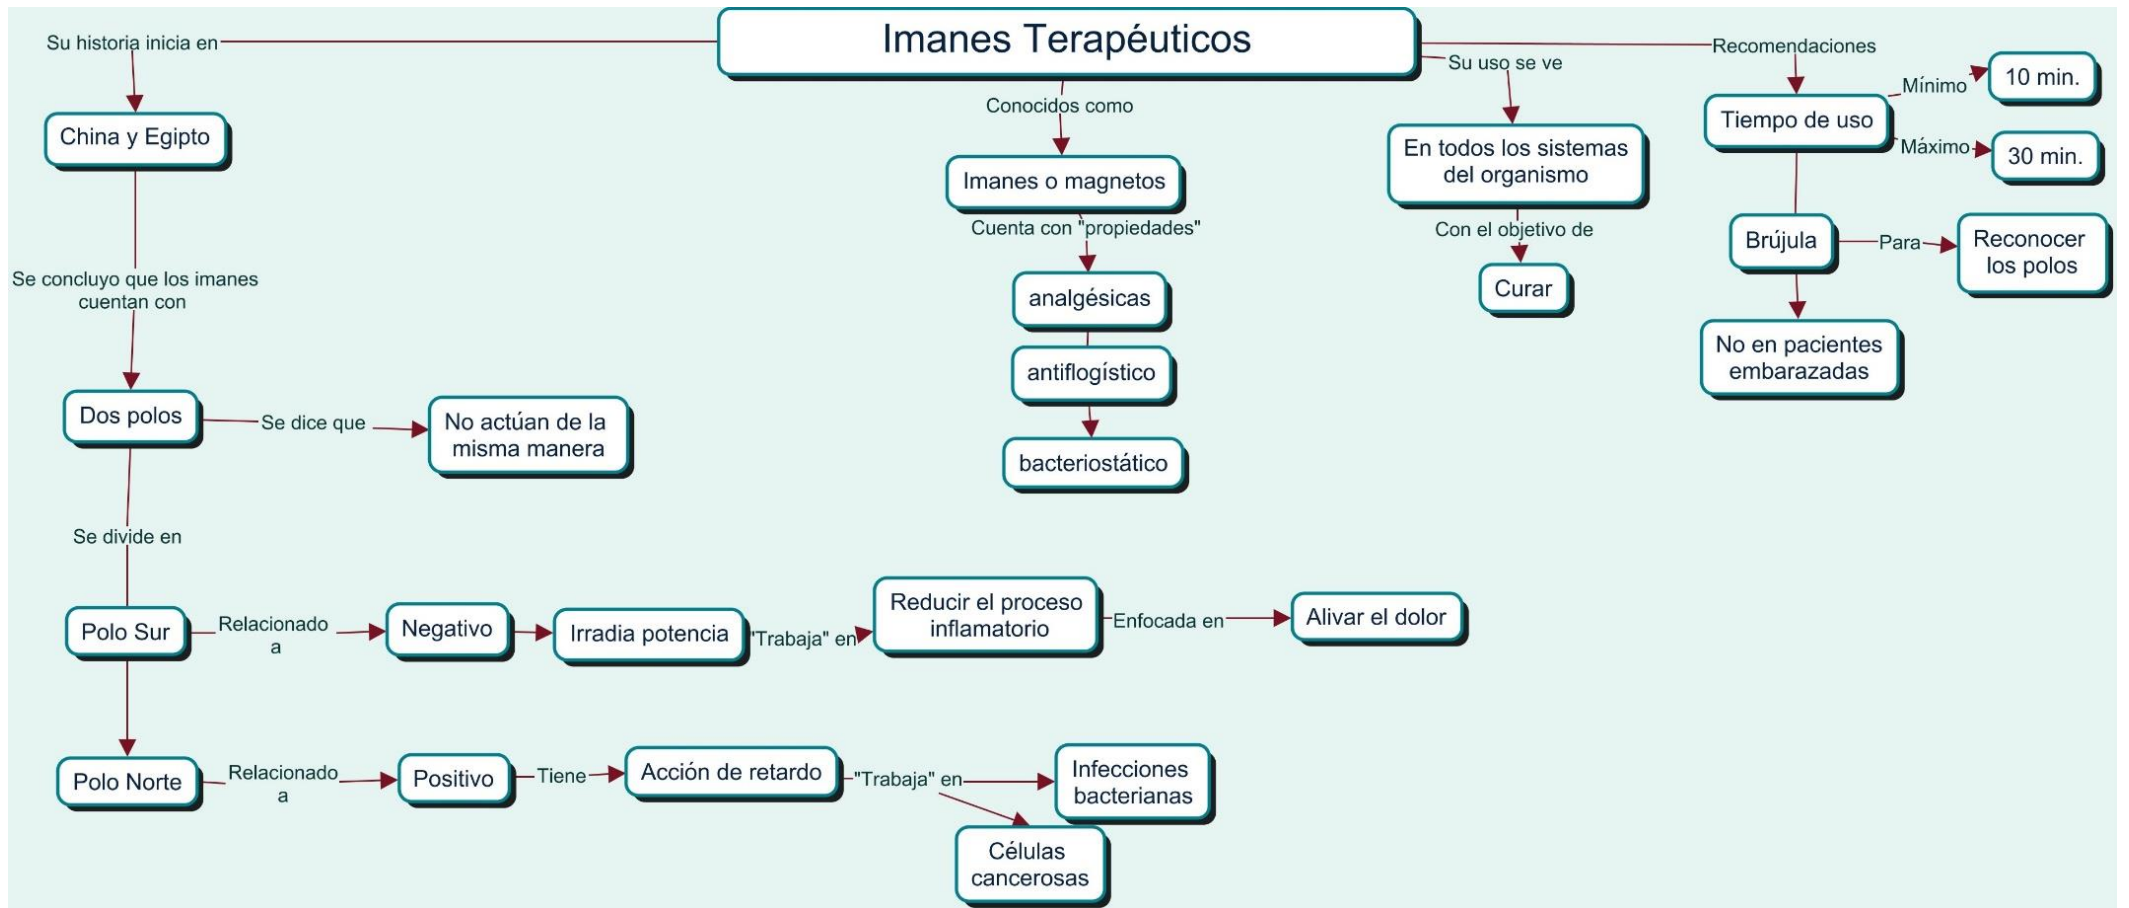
Imanes Terapéuticos

Su historia inicia en

China y Egipto

Se concluyo que los imanes cuentan con

Dos polos

Se dice que

No actúan de la misma manera

Se divide en

Polo Sur

Relacionado a

Negativo

Irradia potencia

"Trabaja" en

Reducir el proceso inflamatorio

Enfocada en

Alivar el dolor

Polo Norte

Relacionado a

Positivo

Tiene

Acción de retardo

"Trabaja" en

Infecciones bacterianas

Células cancerosas

Conocidos como

Imanes o magnetos

Cuenta con "propiedades"

analgésicas

antiflogístico

bacteriostático

Su uso se ve

En todos los sistemas del organismo

Con el objetivo de

Curar

Recomendaciones

Tiempo de uso

Mínimo

10 min.

Máximo

30 min.

Brújula

Para

Reconocer los polos

No en pacientes embarazadas